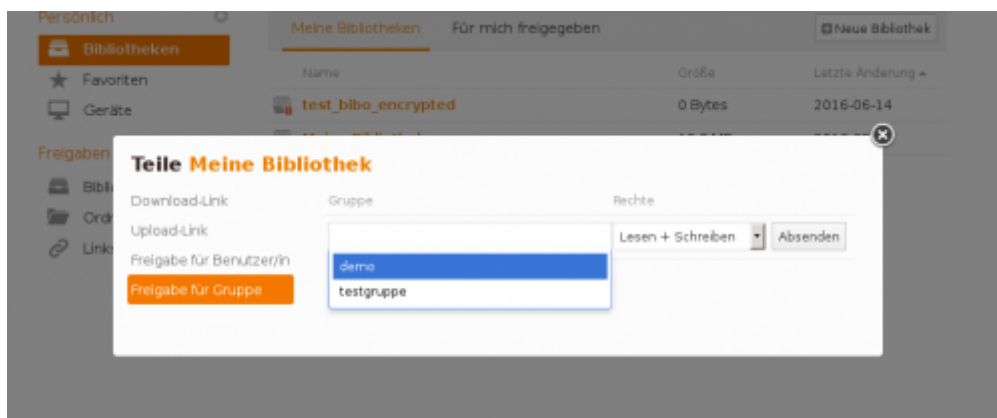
Persönlich

Bibliotheken

Favoriten

Geräte

Freigaben

Bibl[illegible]

Ord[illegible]

Link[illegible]

Meine Bibliotheken

Für mich freigegeben

Neue Bibliothek

| Name | Größe | Letzte Änderung ▲ |
|---|---|---|
| test_bibo_encrypted | 0 Bytes | 2016-06-14 |
| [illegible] | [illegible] | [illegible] |

Teile Meine Bibliothek

Download-Link

Upload-Link

Freigabe für Benutzer/in

Freigabe für Gruppe

Gruppe

Rechte

Lesen + Schreiben

Absenden

demo

testgruppe